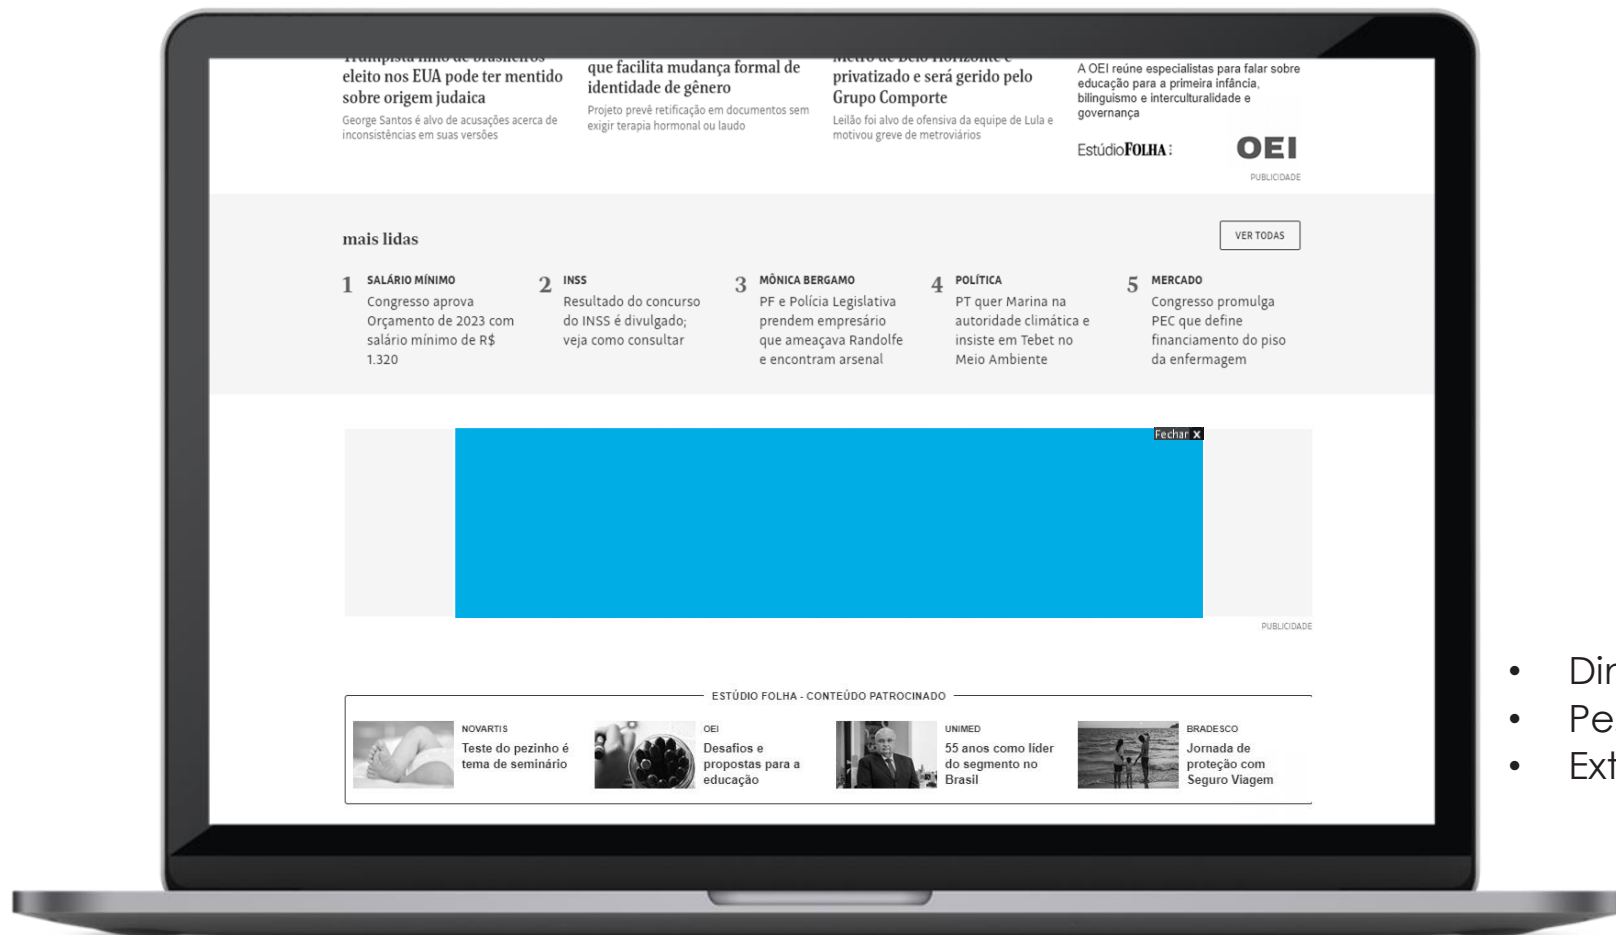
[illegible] eleito nos EUA pode ter mentido sobre origem judaica

George Santos é alvo de acusações acerca de inconsistências em suas versões

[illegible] que facilita mudança formal de identidade de gênero

Projeto prevê retificação em documentos sem exigir terapia hormonal ou laudo

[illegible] privatizado e será gerido pelo Grupo Comporte

Leilão foi alvo de ofensiva da equipe de Lula e motivou greve de metroviários

A OEI reúne especialistas para falar sobre educação para a primeira infância, bilinguismo e interculturalidade e governança

EstúdioFOLHA

OEI

PUBLICIDADE

mais lidas

VER TODAS

1 SALÁRIO MÍNIMO
Congresso aprova Orçamento de 2023 com salário mínimo de R$ 1.320

2 INSS
Resultado do concurso do INSS é divulgado; veja como consultar

3 MÔNICA BERGAMO
PF e Polícia Legislativa prendem empresário que ameaçava Randolfe e encontram arsenal

4 POLÍTICA
PT quer Marina na autoridade climática e insiste em Tebet no Meio Ambiente

5 MERCADO
Congresso promulga PEC que define financiamento do piso da enfermagem

Fechar X

PUBLICIDADE

ESTÚDIO FOLHA - CONTEÚDO PATROCINADO

NOVARTIS
Teste do pezinho é tema de seminário

OEI
Desafios e propostas para a educação

UNIMED
55 anos como líder do segmento no Brasil

BRADESCO
Jornada de proteção com Seguro Viagem

• Dir
• Pe
• Ext